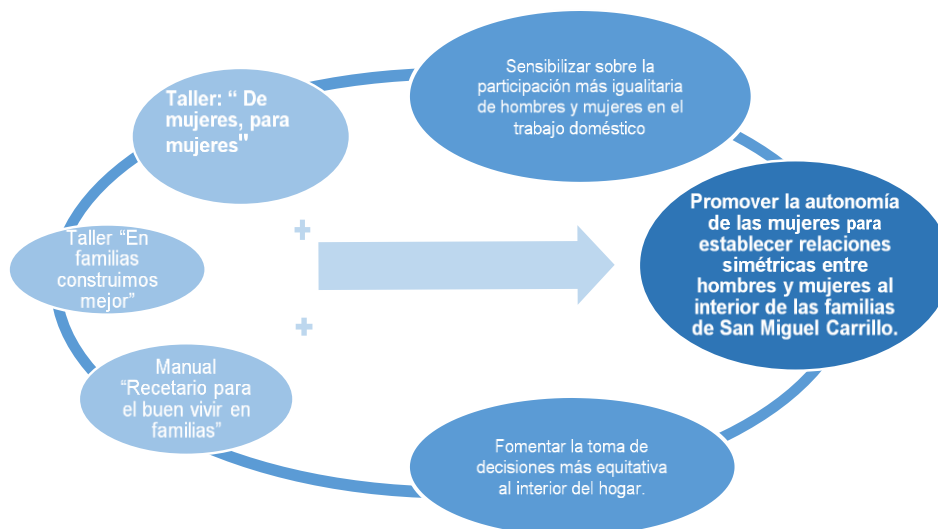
Taller: “ De mujeres, para mujeres"

Sensibilizar sobre la participación más igualitaria de hombres y mujeres en el trabajo doméstico

Promover la autonomía de las mujeres para establecer relaciones simétricas entre hombres y mujeres al interior de las familias de San Miguel Carrillo.

Taller “En familias construimos mejor”

+

+

Manual “Recetario para el buen vivir en familias”

Fomentar la toma de decisiones más equitativa al interior del hogar.